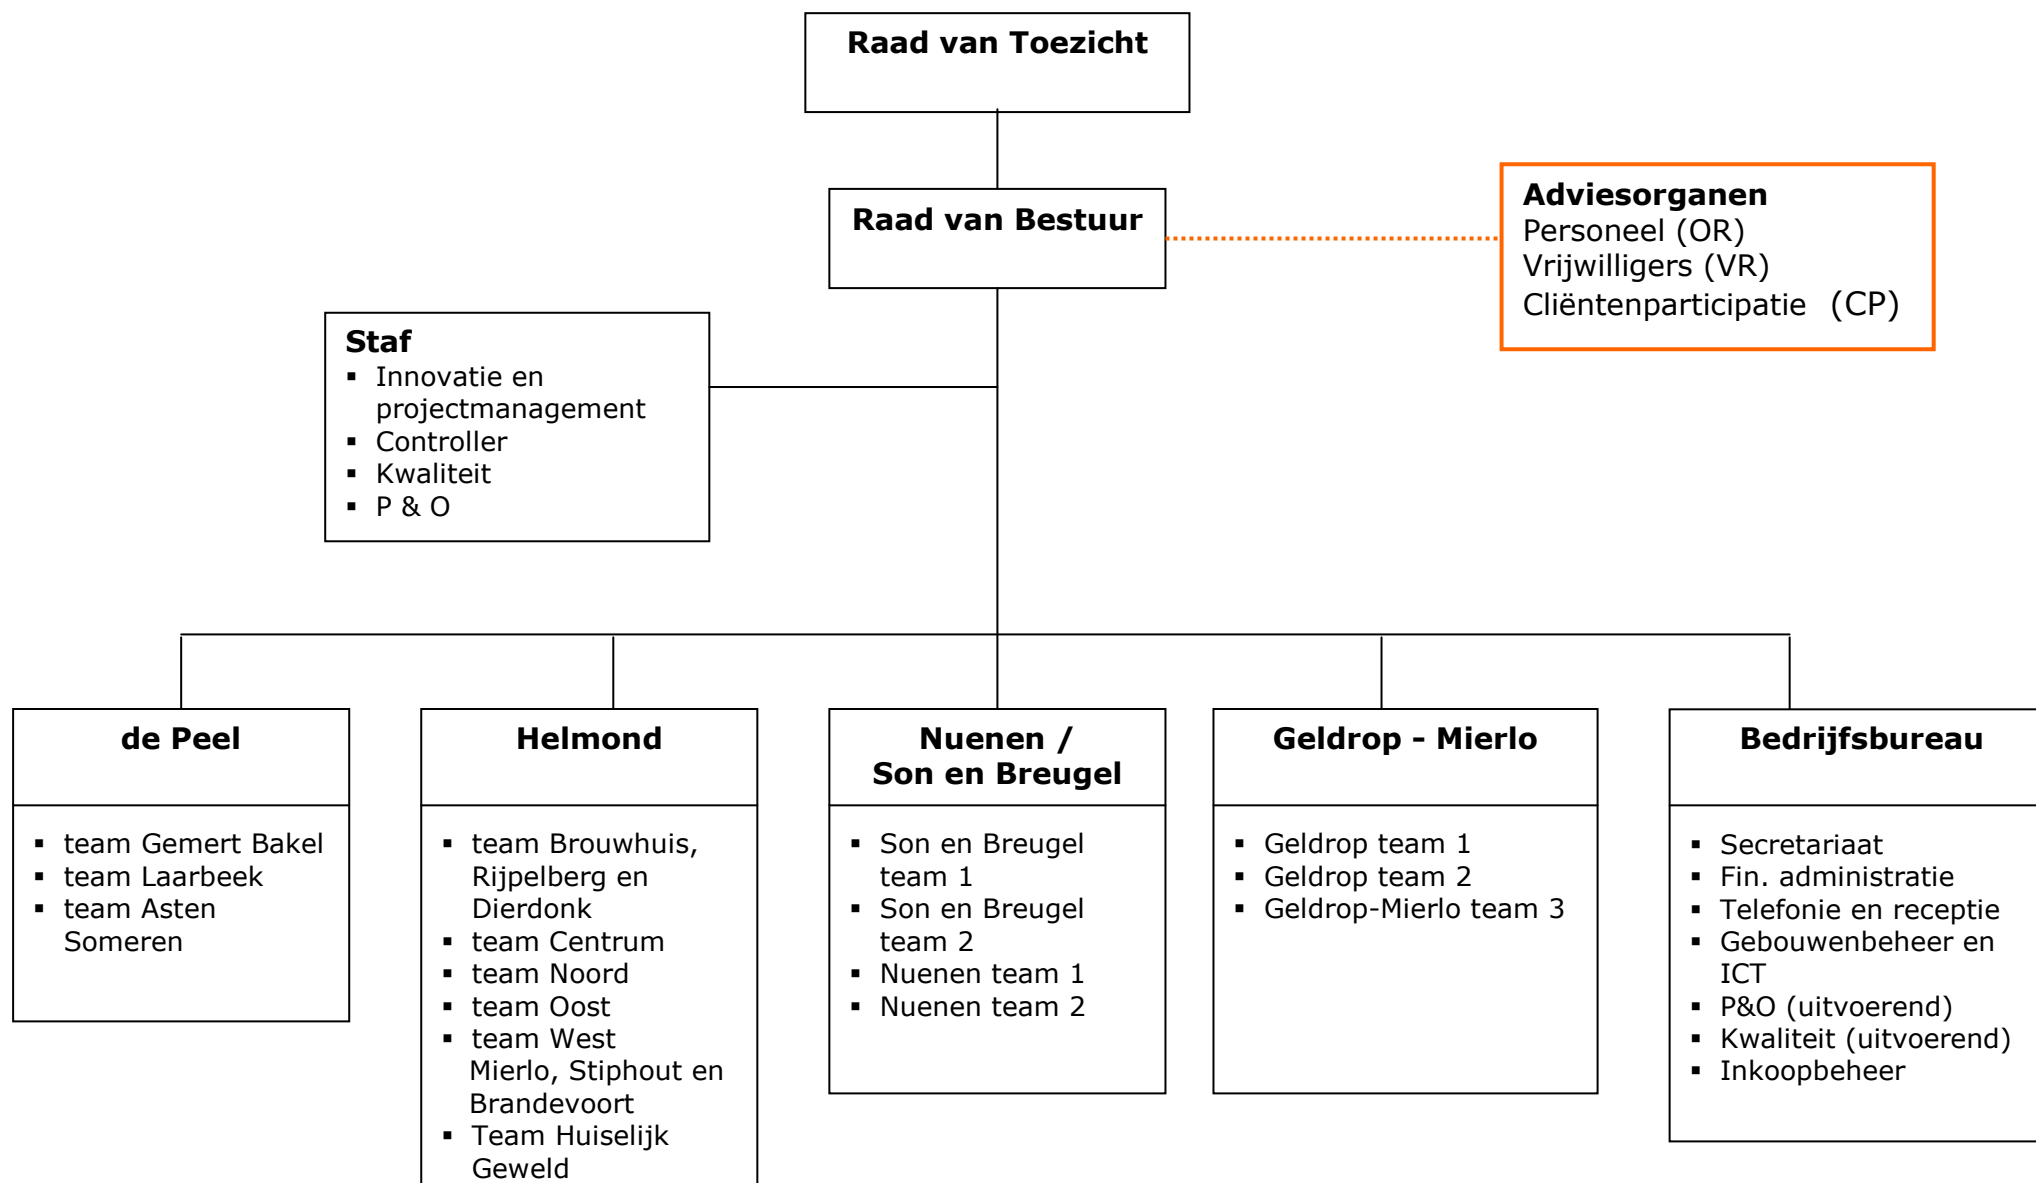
Raad van Toezicht

Raad van Bestuur

Adviesorganen
Personeel (OR)
Vrijwilligers (VR)
Cliëntenparticipatie (CP)

Staf
- Innovatie en projectmanagement
- Controller
- Kwaliteit
- P & O

de Peel
- team Gemert Bakel
- team Laarbeek
- team Asten Someren

Helmond
- team Brouwhuis, Rijpelberg en Dierdonk
- team Centrum
- team Noord
- team Oost
- team West Mierlo, Stiphout en Brandevoort
- Team Huiselijk Geweld

Nuenen / Son en Breugel
- Son en Breugel team 1
- Son en Breugel team 2
- Nuenen team 1
- Nuenen team 2

Geldrop - Mierlo
- Geldrop team 1
- Geldrop team 2
- Geldrop-Mierlo team 3

Bedrijfsbureau
- Secretariaat
- Fin. administratie
- Telefonie en receptie
- Gebouwenbeheer en ICT
- P&O (uitvoerend)
- Kwaliteit (uitvoerend)
- Inkoopbeheer